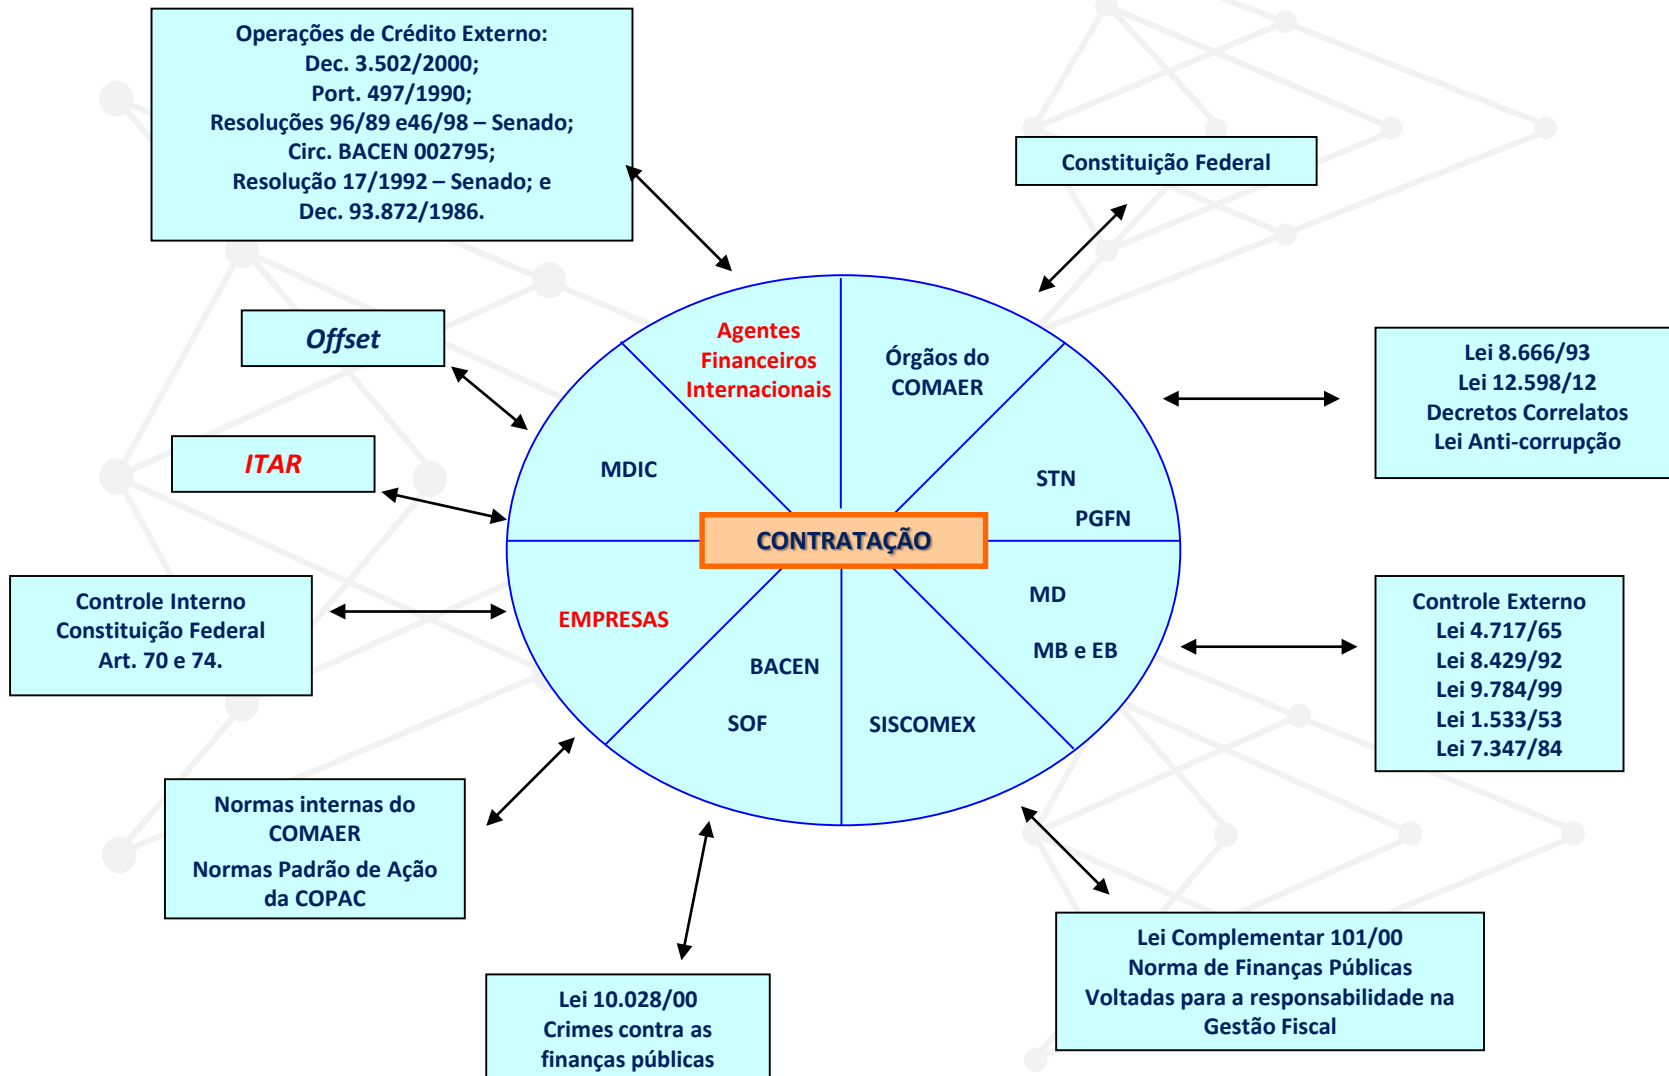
Operações de Crédito Externo:
Dec. 3.502/2000;
Port. 497/1990;
Resoluções 96/89 e46/98 – Senado;
Circ. BACEN 002795;
Resolução 17/1992 – Senado; e
Dec. 93.872/1986.

Constituição Federal

Offset

ITAR

Lei 8.666/93
Lei 12.598/12
Decretos Correlatos
Lei Anti-corrupção

Agentes Financeiros Internacionais

Órgãos do COMAER

MDIC

STN

PGFN

CONTRATAÇÃO

EMPRESAS

MD

MB e EB

BACEN

SOF

SISCOMEX

Controle Interno
Constituição Federal
Art. 70 e 74.

Controle Externo
Lei 4.717/65
Lei 8.429/92
Lei 9.784/99
Lei 1.533/53
Lei 7.347/84

Normas internas do COMAER
Normas Padrão de Ação da COPAC

Lei 10.028/00
Crimes contra as finanças públicas

Lei Complementar 101/00
Norma de Finanças Públicas Voltadas para a responsabilidade na Gestão Fiscal